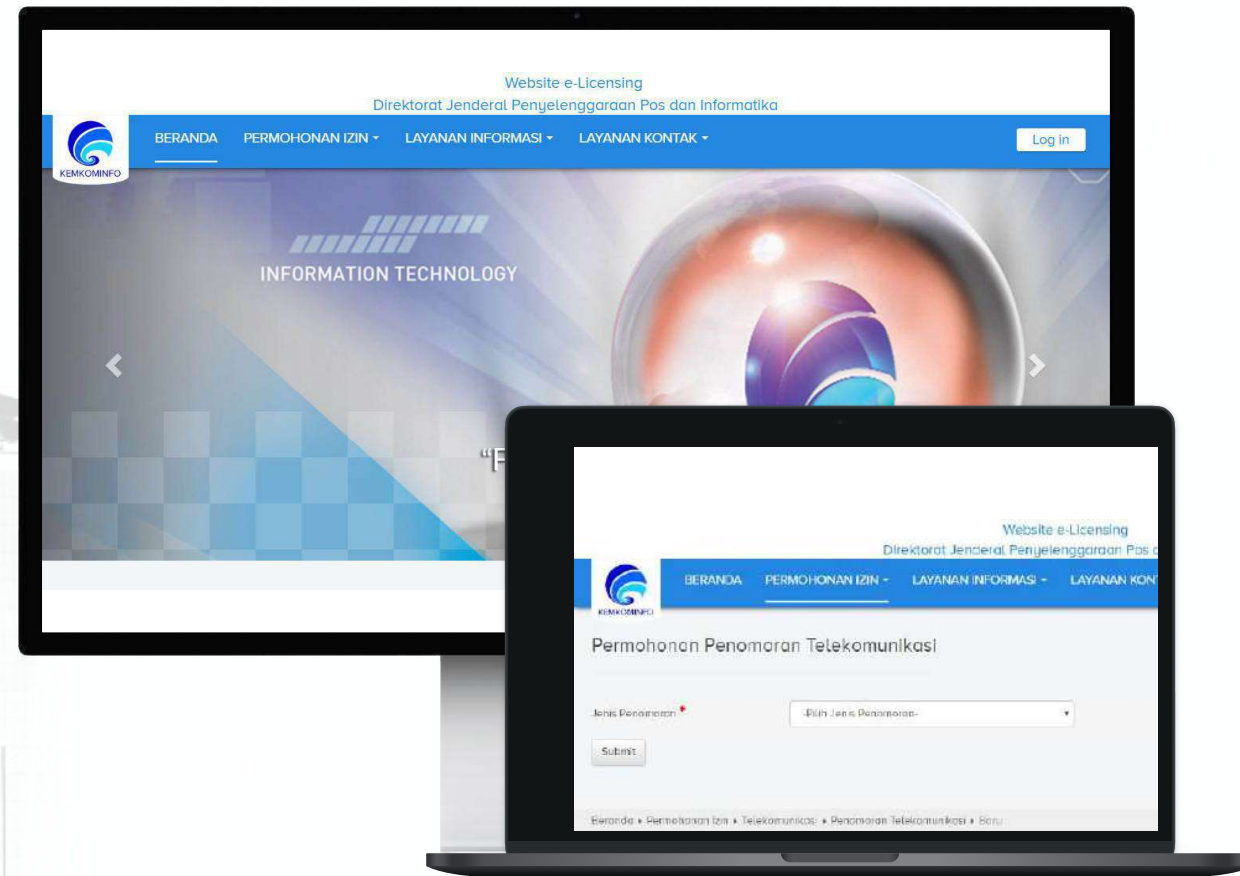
Website e-Licensing
Direktorat Jenderal Penyelenggaraan Pos dan Informatika

KEMKOMINFO

BERANDA PERMOHONAN IZIN ▾ LAYANAN INFORMASI ▾ LAYANAN KONTAK ▾

Log in

INFORMATION TECHNOLOGY

"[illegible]

Website e-Licensing
Direktorat Jenderal Penyelenggaraan Pos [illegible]

KEMKOMINFO

BERANDA PERMOHONAN IZIN ▾ LAYANAN INFORMASI ▾ LAYANAN KON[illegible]

Permohonan Penomoran Telekomunikasi

Jenis Penomoran *

-Pilih Jenis Penomoran-

Submit

Beranda ▸ Permohonan Izin ▸ Telekomunikasi ▸ Penomoran Telekomunikasi ▸ Baru